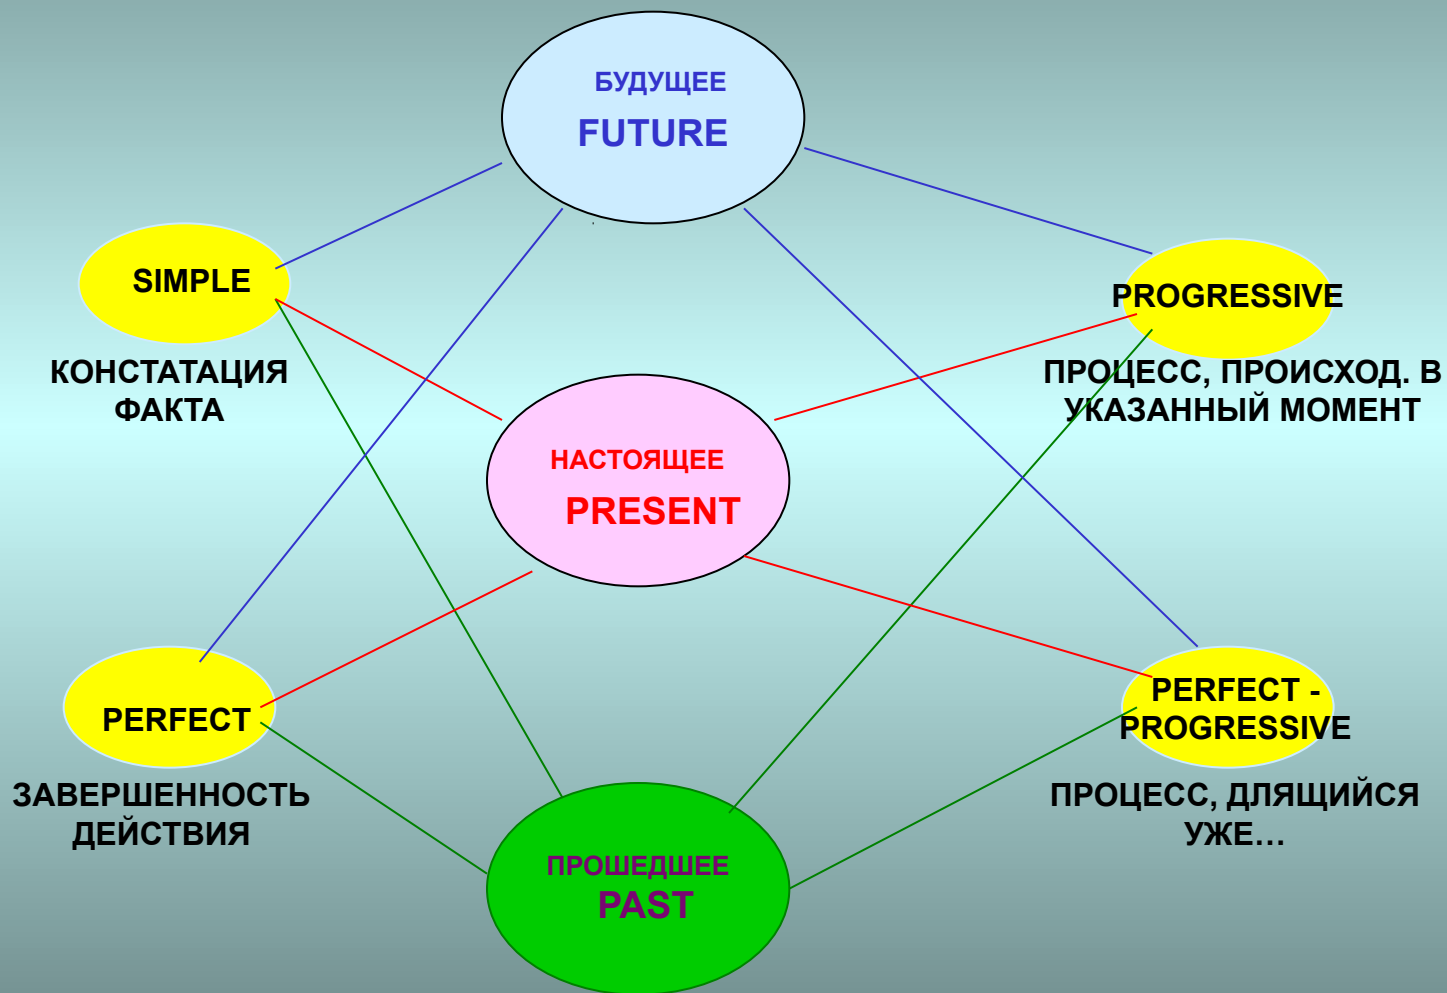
БУДУЩЕЕ
FUTURE

SIMPLE

КОНСТАТАЦИЯ ФАКТА

PROGRESSIVE

ПРОЦЕСС, ПРОИСХОД. В УКАЗАННЫЙ МОМЕНТ

НАСТОЯЩЕЕ
PRESENT

PERFECT

ЗАВЕРШЕННОСТЬ ДЕЙСТВИЯ

PERFECT - PROGRESSIVE

ПРОЦЕСС, ДЛЯЩИЙСЯ УЖЕ…

ПРОШЕДШЕЕ
PAST